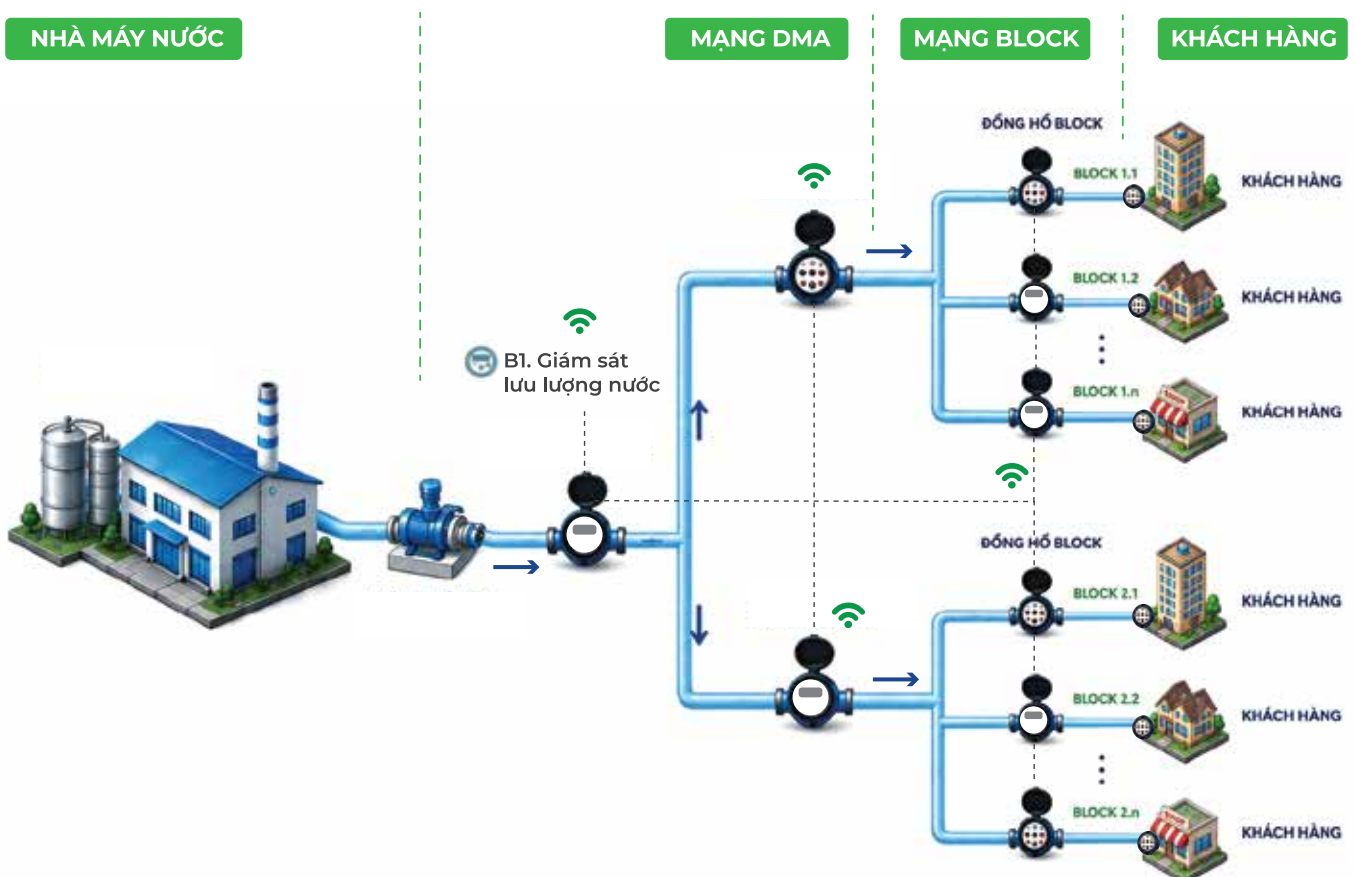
NHÀ MÁY NƯỚC

MẠNG DMA

MẠNG BLOCK

KHÁCH HÀNG

ĐỒNG HỒ BLOCK

BLOCK 1.1

KHÁCH HÀNG

BLOCK 1.2

KHÁCH HÀNG

BLOCK 1.n

KHÁCH HÀNG

B1. Giám sát lưu lượng nước

ĐỒNG HỒ BLOCK

BLOCK 2.1

KHÁCH HÀNG

BLOCK 2.2

KHÁCH HÀNG

BLOCK 2.n

KHÁCH HÀNG